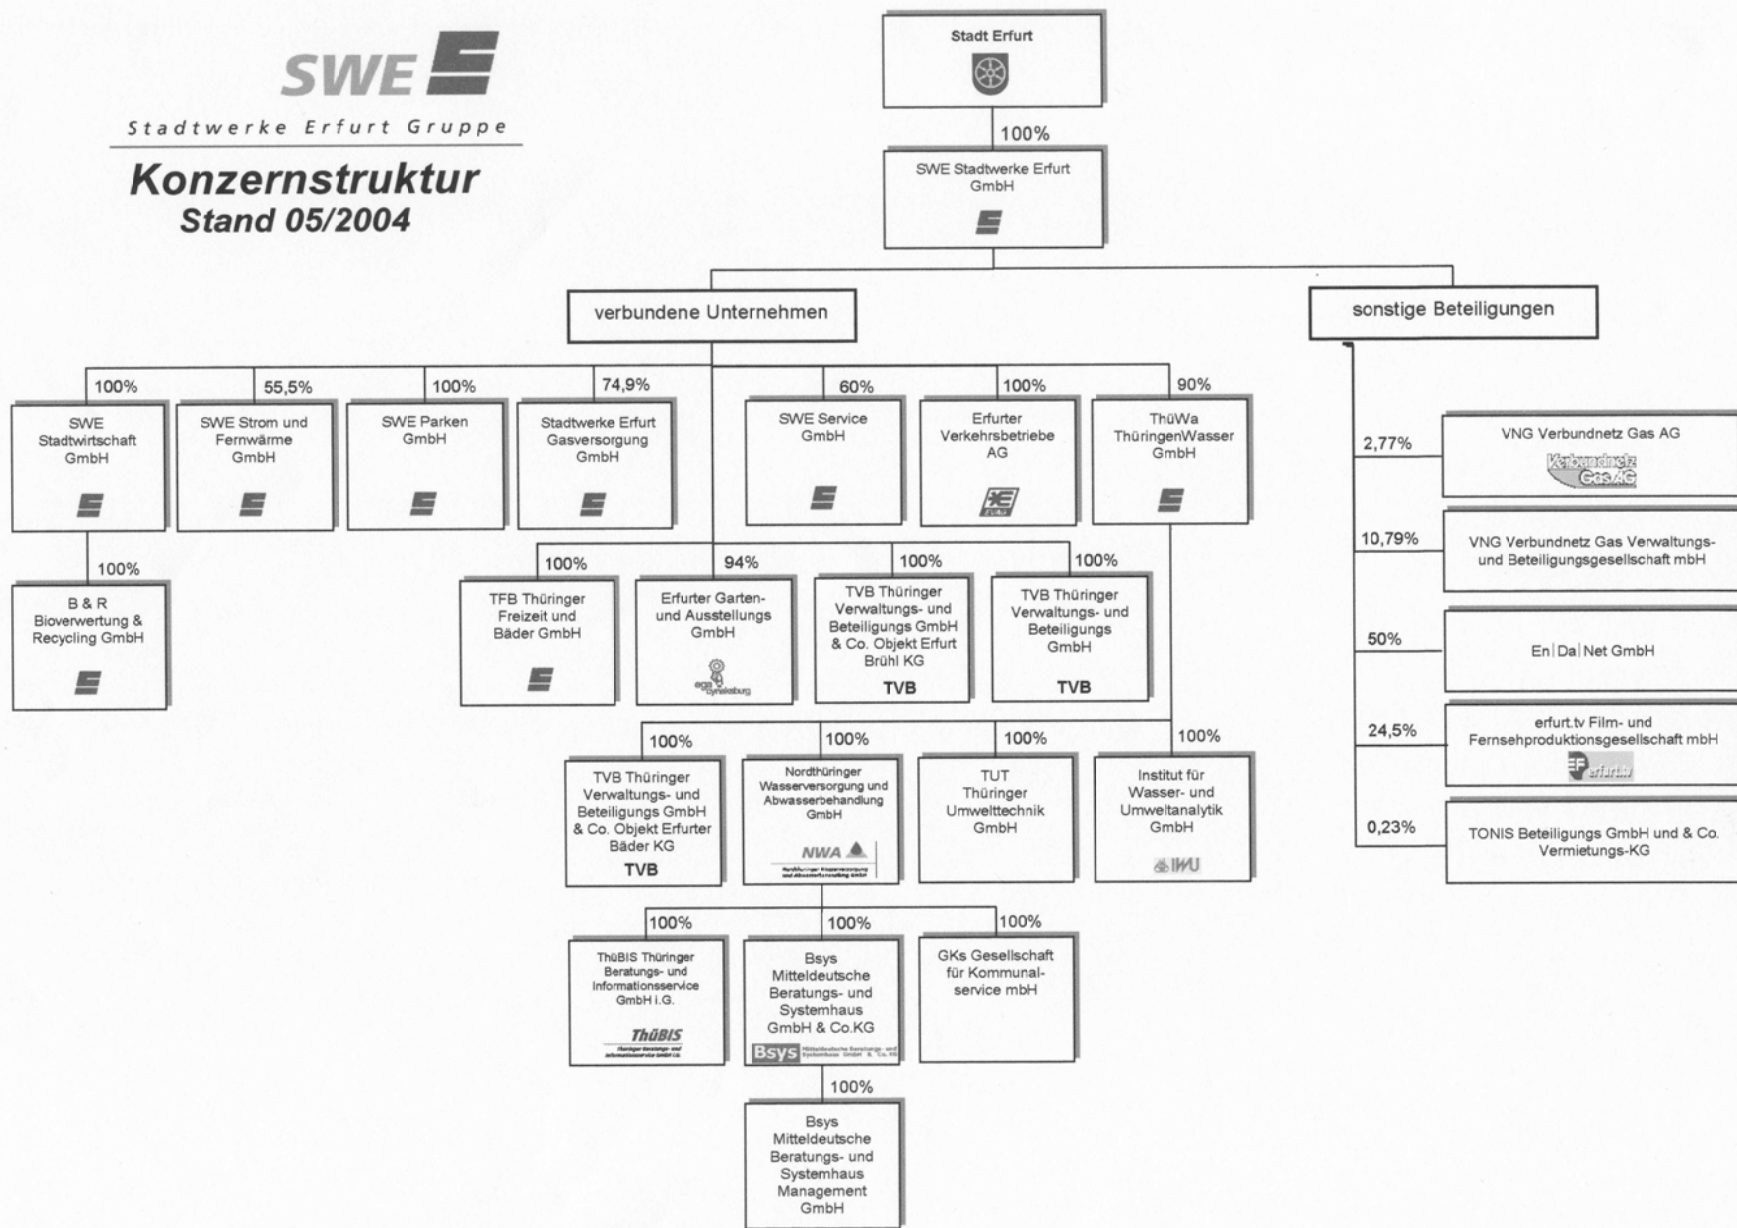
SWE

Stadtwerke Erfurt Gruppe

Konzernstruktur
Stand 05/2004

Stadt Erfurt

100%

SWE Stadtwerke Erfurt GmbH

verbundene Unternehmen

sonstige Beteiligungen

100%
SWE Stadtwirtschaft GmbH

55,5%
SWE Strom und Fernwärme GmbH

100%
SWE Parken GmbH

74,9%
Stadtwerke Erfurt Gasversorgung GmbH

60%
SWE Service GmbH

100%
Erfurter Verkehrsbetriebe AG

90%
ThüWa ThüringenWasser GmbH

100%
B & R Bioverwertung & Recycling GmbH

100%
TFB Thüringer Freizeit und Bäder GmbH

94%
Erfurter Garten- und Ausstellungs GmbH

100%
TVB Thüringer Verwaltungs- und Beteiligungs GmbH & Co. Objekt Erfurt Brühl KG
TVB

100%
TVB Thüringer Verwaltungs- und Beteiligungs GmbH
TVB

100%
TVB Thüringer Verwaltungs- und Beteiligungs GmbH & Co. Objekt Erfurter Bäder KG
TVB

100%
Nordthüringer Wasserversorgung und Abwasserbehandlung GmbH
NWA

100%
TUT Thüringer Umwelttechnik GmbH

100%
Institut für Wasser- und Umweltanalytik GmbH
IWU

100%
ThüBIS Thüringer Beratungs- und Informationsservice GmbH i.G.
ThüBIS

100%
Bsys Mitteldeutsche Beratungs- und Systemhaus GmbH & Co.KG
Bsys

100%
GKs Gesellschaft für Kommunal-service mbH

100%
Bsys Mitteldeutsche Beratungs- und Systemhaus Management GmbH

2,77%
VNG Verbundnetz Gas AG

10,79%
VNG Verbundnetz Gas Verwaltungs- und Beteiligungsgesellschaft mbH

50%
En|Da|Net GmbH

24,5%
erfurt.tv Film- und Fernsehproduktionsgesellschaft mbH

0,23%
TONIS Beteiligungs GmbH und & Co. Vermietungs-KG